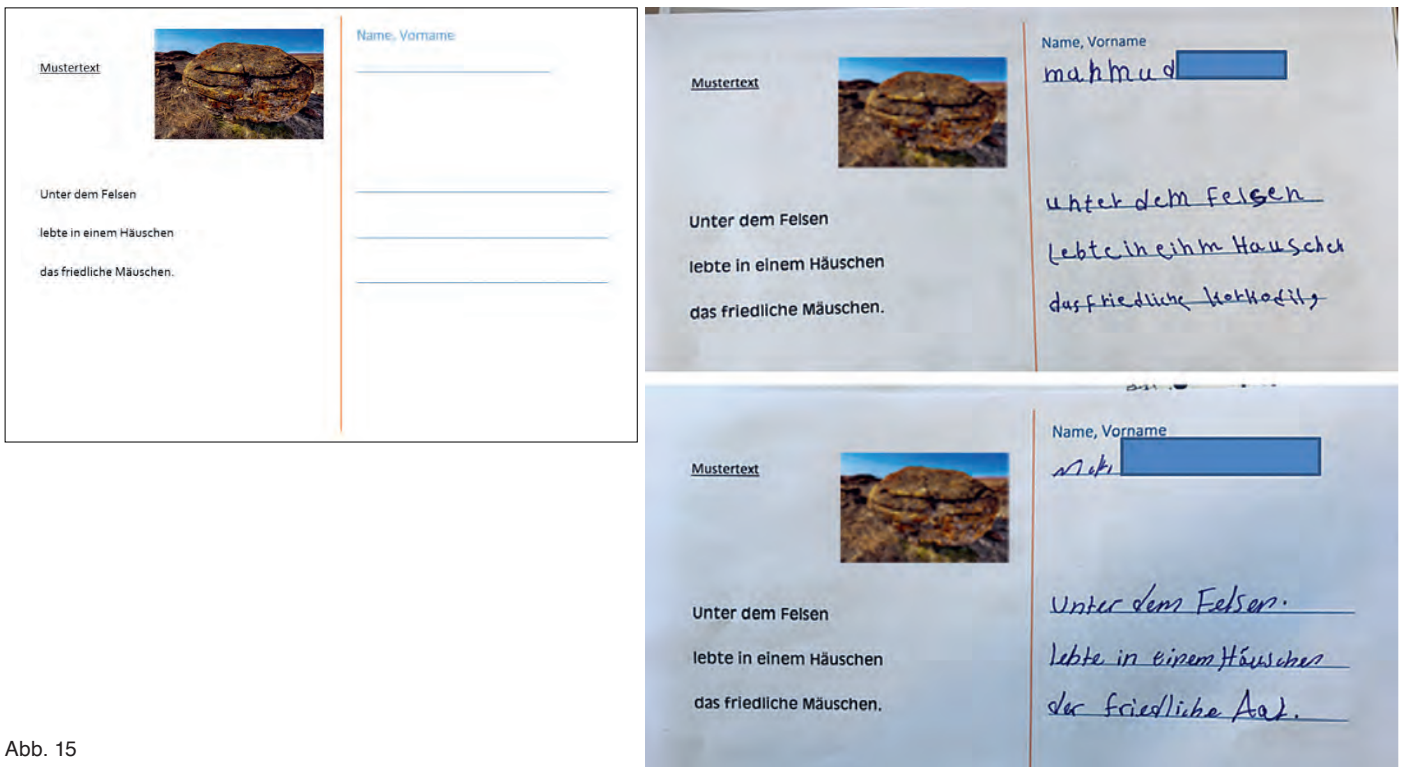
Mustertext

Name, Vorname

Unter dem Felsen

lebte in einem Häuschen

das friedliche Mäuschen.

Mustertext

Name, Vorname

mahmud

Unter dem Felsen

lebte in einem Häuschen

das friedliche Mäuschen.

unter dem Felsen

Lebteineihm Hauschen

dasfriedliche Krokodily

Name, Vorname

Maki

Mustertext

Unter dem Felsen

lebte in einem Häuschen

das friedliche Mäuschen.

Unter dem Felsen.

lebte in einem Häuschen

der friedliche Aal.

Abb. 15